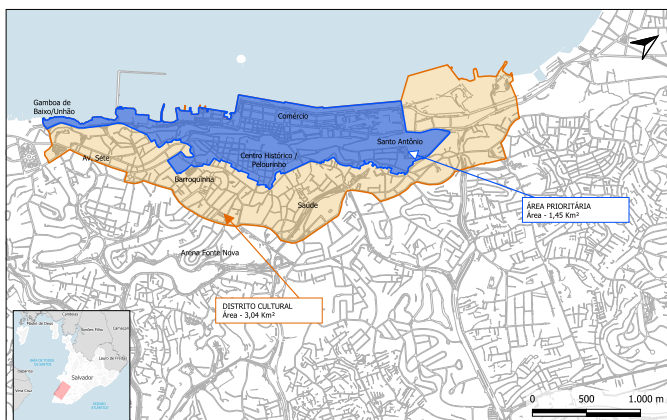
Gamboa de Baixo/Unhão

Comércio

Centro Histórico / Pelourinho

Santo Antônio

Av. Sete

Barroquinha

Saúde

ÁREA PRIORITÁRIA
Área - 1,45 Km²

Arena Fonte Nova

DISTRITO CULTURAL
Área - 3,04 Km²

Salvador

0 500 1.000 m